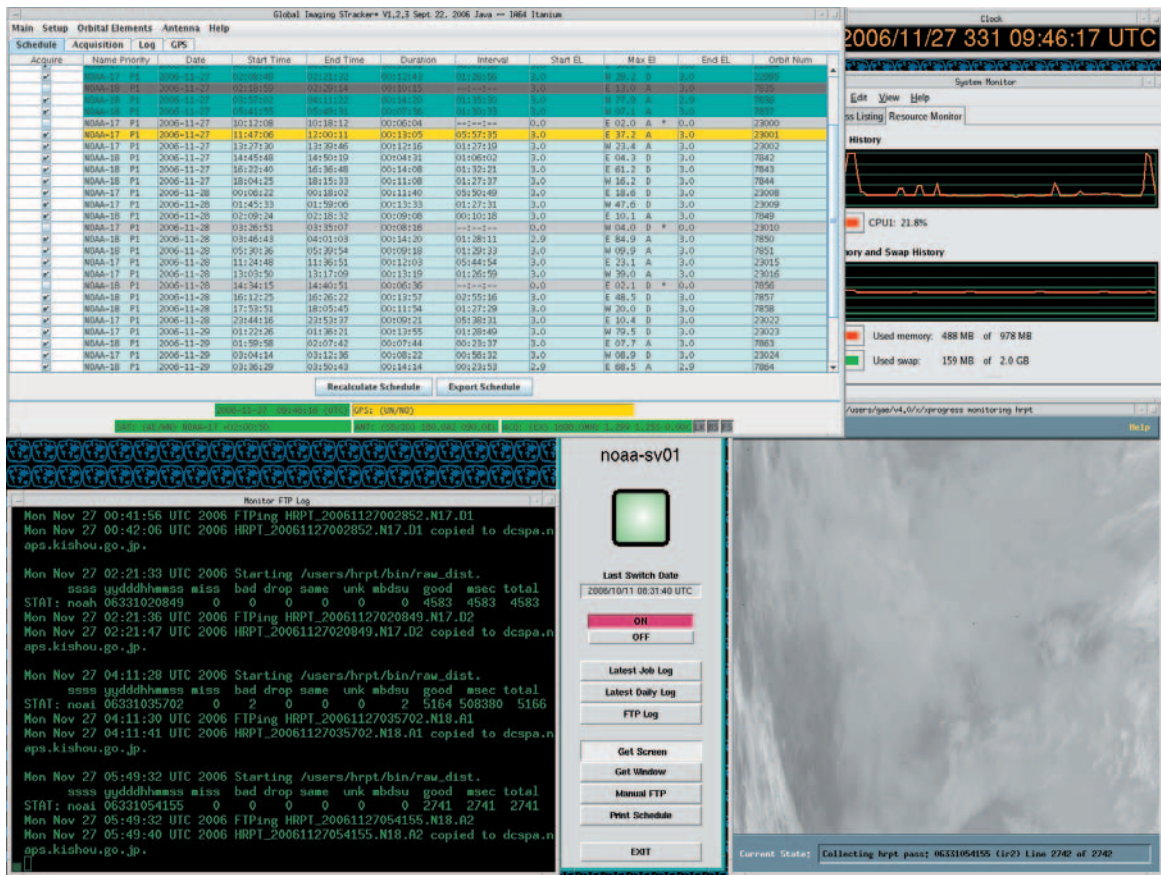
Global Imaging STracker® V1,2,3 Sept 22, 2006 Java -- IA64 Itanium

Main Setup Orbital Elements Antenna Help

Schedule Acquisition Log GPS

| Acquire | Name Priority | Date | Start Time | End Time | Duration | Interval | Start EL | Max El | End EL | Orbit Num |
|---|---|---|---|---|---|---|---|---|---|---|
| | NOAA-17 P1 | 2006-11-27 | 02:08:48 | 02:21:32 | 00:12:43 | 01:39:50 | 3.0 | W 29.2 D | 3.0 | 22999 |
| | NOAA-18 P1 | 2006-11-27 | 02:18:59 | 02:29:14 | 00:10:15 | --:--:-- | 3.0 | E 13.0 A | 3.0 | 7835 |
| | NOAA-18 P1 | 2006-11-27 | 03:57:02 | 04:11:22 | 00:14:20 | 01:35:30 | 3.0 | W 77.9 A | 3.0 | 7836 |
| | NOAA-18 P1 | 2006-11-27 | 05:41:55 | 05:49:31 | 00:07:36 | 01:30:33 | 3.0 | W 07.1 A | 3.0 | 7837 |
| | NOAA-17 P1 | 2006-11-27 | 10:12:08 | 10:18:12 | 00:06:04 | --:--:-- | 3.0 | E 02.0 A * | 0.0 | 23000 |
| ✔ | NOAA-17 P1 | 2006-11-27 | 11:47:06 | 12:00:11 | 00:13:05 | 05:57:35 | 3.0 | E 37.2 A | 3.0 | 23001 |
| ✔ | NOAA-17 P1 | 2006-11-27 | 13:27:30 | 13:39:46 | 00:12:16 | 01:27:19 | 3.0 | W 23.4 A | 3.0 | 23002 |
| ✔ | NOAA-18 P1 | 2006-11-27 | 14:45:48 | 14:50:19 | 00:04:31 | 01:06:02 | 3.0 | E 04.3 D | 3.0 | 7842 |
| ✔ | NOAA-18 P1 | 2006-11-27 | 16:22:40 | 16:36:48 | 00:14:08 | 01:32:21 | 3.0 | E 61.2 D | 3.0 | 7843 |
| ✔ | NOAA-18 P1 | 2006-11-27 | 18:04:25 | 18:15:33 | 00:11:08 | 01:27:37 | 3.0 | W 16.2 D | 3.0 | 7844 |
| ✔ | NOAA-17 P1 | 2006-11-28 | 00:06:22 | 00:18:02 | 00:11:40 | 05:50:49 | 3.0 | E 18.6 D | 3.0 | 23008 |
| ✔ | NOAA-17 P1 | 2006-11-28 | 01:45:33 | 01:59:06 | 00:13:33 | 01:27:31 | 3.0 | W 47.6 D | 3.0 | 23009 |
| ✔ | NOAA-18 P1 | 2006-11-28 | 02:09:24 | 02:18:32 | 00:09:08 | 00:10:18 | 3.0 | E 10.1 A | 3.0 | 7849 |
| | NOAA-17 P1 | 2006-11-28 | 03:26:51 | 03:35:07 | 00:08:16 | --:--:-- | 0.0 | W 04.0 D * | 0.0 | 23010 |
| ✔ | NOAA-18 P1 | 2006-11-28 | 03:46:43 | 04:01:03 | 00:14:20 | 01:28:11 | 2.9 | E 84.9 A | 3.0 | 7850 |
| ✔ | NOAA-18 P1 | 2006-11-28 | 05:20:36 | 05:39:54 | 00:09:18 | 01:29:33 | 3.0 | W 09.9 A | 3.0 | 7851 |
| ✔ | NOAA-17 P1 | 2006-11-28 | 11:24:48 | 11:36:51 | 00:12:03 | 05:44:54 | 3.0 | E 23.1 A | 3.0 | 23015 |
| ✔ | NOAA-17 P1 | 2006-11-28 | 13:03:50 | 13:17:09 | 00:13:19 | 01:26:59 | 3.0 | W 39.0 A | 3.0 | 23016 |
| | NOAA-18 P1 | 2006-11-28 | 14:34:15 | 14:40:51 | 00:06:36 | --:--:-- | 0.0 | E 02.1 D * | 0.0 | 7856 |
| ✔ | NOAA-18 P1 | 2006-11-28 | 16:12:25 | 16:26:22 | 00:13:57 | 02:55:16 | 3.0 | E 48.5 D | 3.0 | 7857 |
| ✔ | NOAA-18 P1 | 2006-11-28 | 17:53:51 | 18:05:45 | 00:11:54 | 01:27:29 | 3.0 | W 20.0 D | 3.0 | 7858 |
| ✔ | NOAA-17 P1 | 2006-11-28 | 23:44:16 | 23:53:37 | 00:09:21 | 05:38:31 | 3.0 | E 10.4 D | 3.0 | 23022 |
| ✔ | NOAA-17 P1 | 2006-11-29 | 01:22:26 | 01:36:21 | 00:13:55 | 01:28:49 | 3.0 | W 79.5 D | 3.0 | 23023 |
| ✔ | NOAA-18 P1 | 2006-11-29 | 01:59:58 | 02:07:42 | 00:07:44 | 00:23:37 | 3.0 | E 07.7 A | 3.0 | 7863 |
| ✔ | NOAA-17 P1 | 2006-11-29 | 03:04:14 | 03:12:36 | 00:08:22 | 00:56:32 | 3.0 | W 08.9 D | 3.0 | 23024 |
| ✔ | NOAA-18 P1 | 2006-11-29 | 03:36:29 | 03:50:43 | 00:14:14 | 00:23:53 | 2.9 | E 68.5 A | 2.9 | 7864 |

Recalculate Schedule Export Schedule

2006-11-27 09:46:18 (UTC) GPS: (UN/NO)

SAT: (AE/HO) NOAA-17 +02:00:50 ANT: (S8/ID) 280.002 090.00 ACQ: (EX) 1698.0000 1.299 1.253 0.000 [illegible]

Clock
2006/11/27 331 09:46:17 UTC

System Monitor
Edit View Help
ss Listing Resource Monitor
History
CPU1: 21.8%
ory and Swap History
Used memory: 488 MB of 978 MB
Used swap: 159 MB of 2.0 GB

/users/gao/v4,0/x/xprogress monitoring hrpt
Help

Monitor FTP Log
Mon Nov 27 00:41:56 UTC 2006 FTPing HRPT_20061127002852.N17.D1
Mon Nov 27 00:42:06 UTC 2006 HRPT_20061127002852.N17.D1 copied to dcspa.naps.kishou.go.jp.

Mon Nov 27 02:21:33 UTC 2006 Starting /users/hrpt/bin/raw_dist.
ssss yydddhhmmss miss bad drop same unk mbdsu good msec total
STAT: noah 06331020849 0 0 0 0 0 4583 4583 4583
Mon Nov 27 02:21:36 UTC 2006 FTPing HRPT_20061127020849.N17.D2
Mon Nov 27 02:21:47 UTC 2006 HRPT_20061127020849.N17.D2 copied to dcspa.naps.kishou.go.jp.

Mon Nov 27 04:11:28 UTC 2006 Starting /users/hrpt/bin/raw_dist.
ssss yydddhhmmss miss bad drop same unk mbdsu good msec total
STAT: noai 06331035702 0 2 0 0 0 2 5164 508380 5166
Mon Nov 27 04:11:30 UTC 2006 FTPing HRPT_20061127035702.N18.A1
Mon Nov 27 04:11:41 UTC 2006 HRPT_20061127035702.N18.A1 copied to dcspa.naps.kishou.go.jp.

Mon Nov 27 05:49:32 UTC 2006 Starting /users/hrpt/bin/raw_dist.
ssss yydddhhmmss miss bad drop same unk mbdsu good msec total
STAT: noai 06331054155 0 0 0 0 0 2741 2741 2741
Mon Nov 27 05:49:32 UTC 2006 FTPing HRPT_20061127054155.N18.A2
Mon Nov 27 05:49:40 UTC 2006 HRPT_20061127054155.N18.A2 copied to dcspa.naps.kishou.go.jp.

noaa-sv01
Last Switch Date
2006/10/11 08:31:40 UTC
ON
OFF
Latest Job Log
Latest Daily Log
FTP Log
Get Screen
Get Window
Manual FTP
Print Schedule
EXIT

Current State: Collecting hrpt pass: 06331054155 (ir2) Line 2742 of 2742